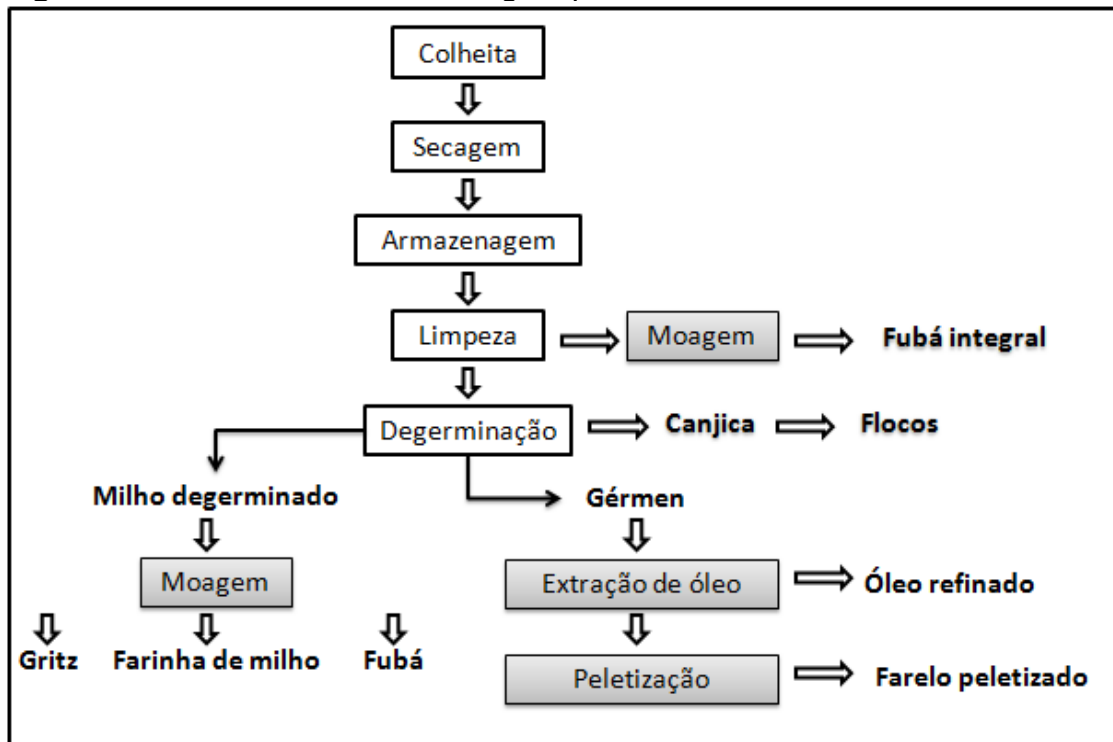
Colheita

Secagem

Armazenagem

Limpeza

Moagem

Fubá integral

Degerminação

Canjica

Flocos

Milho degerminado

Gérmen

Moagem

Extração de óleo

Óleo refinado

Gritz

Farinha de milho

Fubá

Peletização

Farelo peletizado